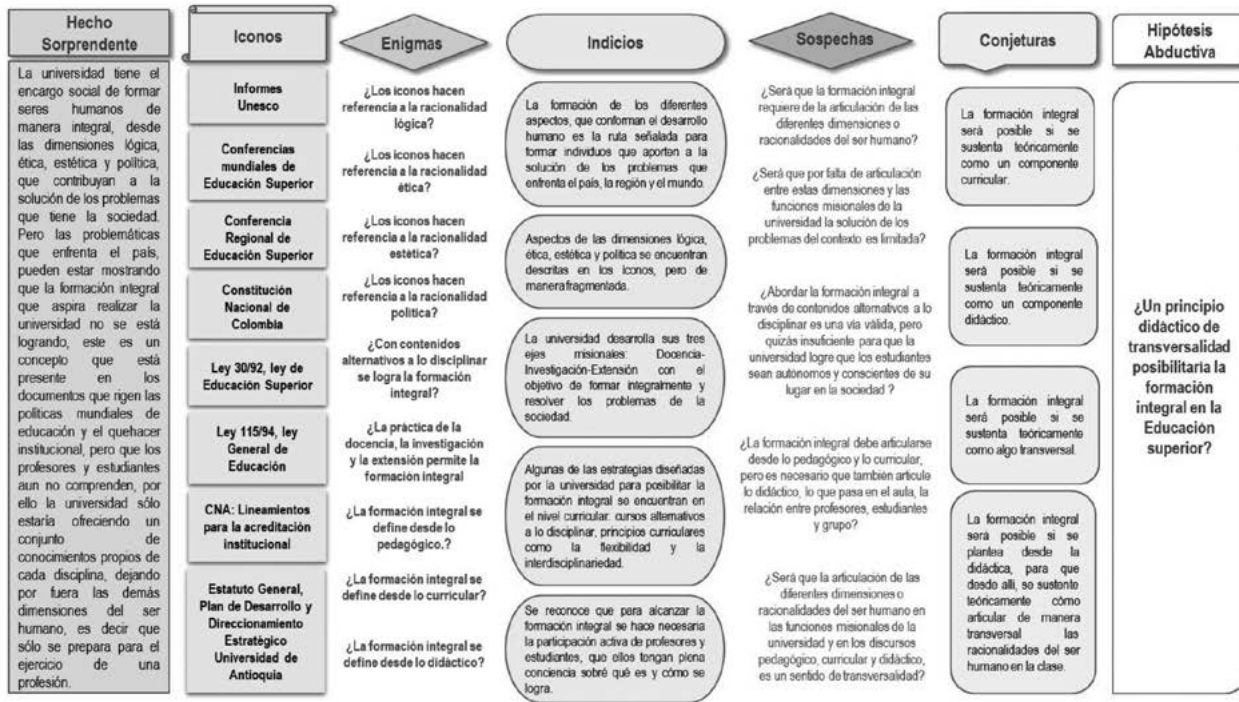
Hecho Sorprendente

La universidad tiene el encargo social de formar seres humanos de manera integral, desde las dimensiones lógica, ética, estética y política, que contribuyan a la solución de los problemas que tiene la sociedad. Pero las problemáticas que enfrenta el país, pueden estar mostrando que la formación integral que aspira realizar la universidad no se está logrando, este es un concepto que está presente en los documentos que rigen las políticas mundiales de educación y el quehacer institucional, pero que los profesores y estudiantes aun no comprenden, por ello la universidad sólo estaría ofreciendo un conjunto de conocimientos propios de cada disciplina, dejando por fuera las demás dimensiones del ser humano, es decir que sólo se prepara para el ejercicio de una profesión.

Iconos

Informes Unesco

Conferencias mundiales de Educación Superior

Conferencia Regional de Educación Superior

Constitución Nacional de Colombia

Ley 30/92, ley de Educación Superior

Ley 115/94, ley General de Educación

CNA: Lineamientos para la acreditación institucional

Estatuto General, Plan de Desarrollo y Direccionamiento Estratégico Universidad de Antioquia

Enigmas

¿Los iconos hacen referencia a la racionalidad lógica?

¿Los iconos hacen referencia a la racionalidad ética?

¿Los iconos hacen referencia a la racionalidad estética?

¿Los iconos hacen referencia a la racionalidad política?

¿Con contenidos alternativos a lo disciplinar se logra la formación integral?

¿La práctica de la docencia, la investigación y la extensión permite la formación integral

¿La formación integral se define desde lo pedagógico.?

¿La formación integral se define desde lo curricular?

¿La formación integral se define desde lo didáctico?

Indicios

La formación de los diferentes aspectos, que conforman el desarrollo humano es la ruta señalada para formar individuos que aporten a la solución de los problemas que enfrenta el país, la región y el mundo.

Aspectos de las dimensiones lógica, ética, estética y política se encuentran descritas en los íconos, pero de manera fragmentada.

La universidad desarrolla sus tres ejes misionales: Docencia-Investigación-Extensión con el objetivo de formar integralmente y resolver los problemas de la sociedad.

Algunas de las estrategias diseñadas por la universidad para posibilitar la formación integral se encuentran en el nivel curricular: cursos alternativos a lo disciplinar, principios curriculares como la flexibilidad y la interdisciplinariedad.

Se reconoce que para alcanzar la formación integral se hace necesaria la participación activa de profesores y estudiantes, que ellos tengan plena conciencia sobre qué es y cómo se logra.

Sospechas

¿Será que la formación integral requiere de la articulación de las diferentes dimensiones o racionalidades del ser humano?

¿Será que por falta de articulación entre estas dimensiones y las funciones misionales de la universidad la solución de los problemas del contexto es limitada?

¿Abordar la formación integral a través de contenidos alternativos a lo disciplinar es una vía válida, pero quizás insuficiente para que la universidad logre que los estudiantes sean autónomos y conscientes de su lugar en la sociedad ?

¿La formación integral debe articularse desde lo pedagógico y lo curricular, pero es necesario que también articule lo didáctico, lo que pasa en el aula, la relación entre profesores, estudiantes y grupo?

¿Será que la articulación de las diferentes dimensiones o racionalidades del ser humano en las funciones misionales de la universidad y en los discursos pedagógico, curricular y didáctico, es un sentido de transversalidad?

Conjeturas

La formación integral será posible si se sustenta teóricamente como un componente curricular.

La formación integral será posible si se sustenta teóricamente como un componente didáctico.

La formación integral será posible si se sustenta teóricamente como algo transversal.

La formación integral será posible si se plantea desde la didáctica, para que desde allí, se sustente teóricamente cómo articular de manera transversal las racionalidades del ser humano en la clase.

Hipótesis Abductiva

¿Un principio didáctico de transversalidad posibilitaría la formación integral en la Educación superior?